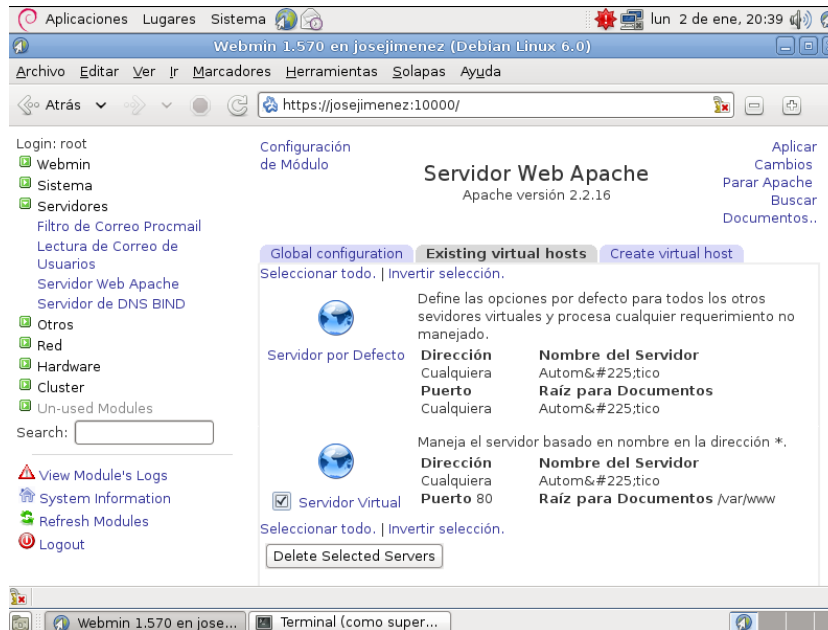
Aplicaciones Lugares Sistema

lun 2 de ene, 20:39

Webmin 1.570 en josejimenez (Debian Linux 6.0)

Archivo Editar Ver Ir Marcadores Herramientas Solapas Ayuda

Atrás

https://josejimenez:10000/

Login: root
Webmin
Sistema
Servidores
Filtro de Correo Procmail
Lectura de Correo de Usuarios
Servidor Web Apache
Servidor de DNS BIND
Otros
Red
Hardware
Cluster
Un-used Modules
Search:

View Module's Logs
System Information
Refresh Modules
Logout

Configuración de Módulo

Servidor Web Apache
Apache versión 2.2.16

Aplicar Cambios
Parar Apache
Buscar Documentos..

Global configuration | Existing virtual hosts | Create virtual host

Seleccionar todo. | Invertir selección.

Servidor por Defecto

Define las opciones por defecto para todos los otros sevidores virtuales y procesa cualquier requerimiento no manejado.

| Dirección | Nombre del Servidor |
|---|---|
| Cualquiera | Autom&#225;tico |
| Puerto | Raíz para Documentos |
| Cualquiera | Autom&#225;tico |

Servidor Virtual

Maneja el servidor basado en nombre en la dirección *.

| Dirección | Nombre del Servidor |
|---|---|
| Cualquiera | Autom&#225;tico |
| Puerto 80 | Raíz para Documentos /var/www |

Seleccionar todo. | Invertir selección.

Delete Selected Servers

Webmin 1.570 en jose...

Terminal (como super...